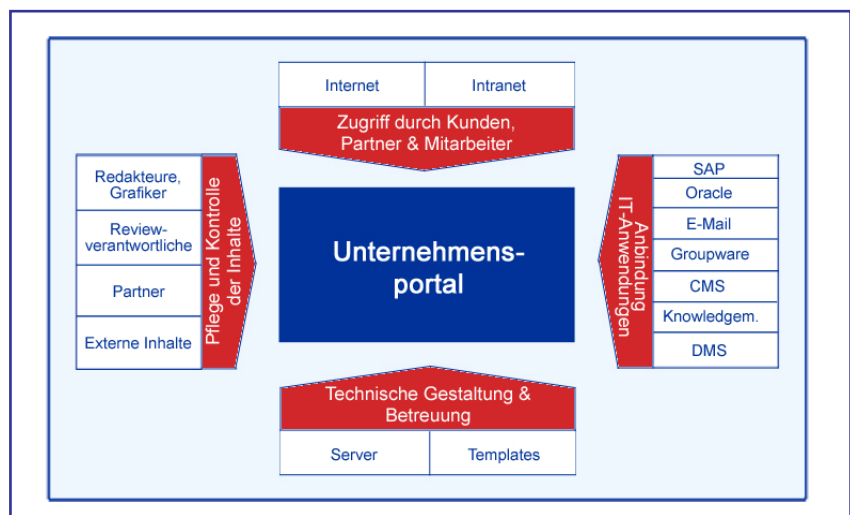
Internet

Intranet

Zugriff durch Kunden, Partner & Mitarbeiter

Redakteure, Grafiker

Review-verantwortliche

Partner

Externe Inhalte

Pflege und Kontrolle der Inhalte

Unternehmens-portal

Anbindung IT-Anwendungen

SAP

Oracle

E-Mail

Groupware

CMS

Knowledgem.

DMS

Technische Gestaltung & Betreuung

Server

Templates